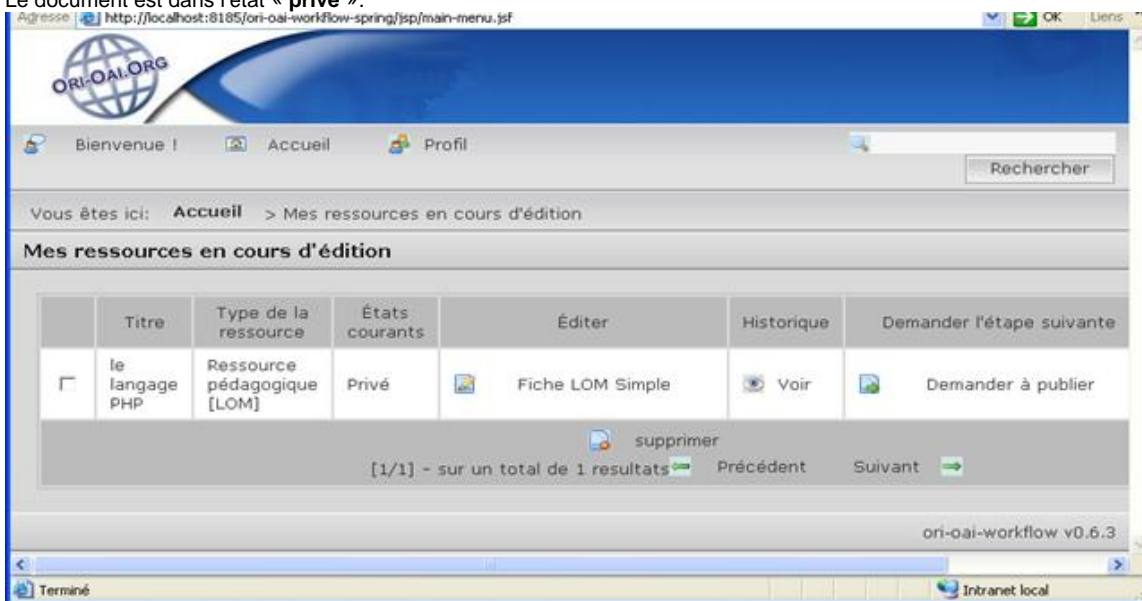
Le document est dans l'état « **privé** ».

Adresse http://localhost:8185/ori-oai-workflow-spring/jsp/main-menu.jsf OK Liens

ORI-OAI.ORG

Bienvenue ! Accueil Profil

Rechercher

Vous êtes ici: **Accueil** > Mes ressources en cours d'édition

**Mes ressources en cours d'édition**

| | Titre | Type de la ressource | États courants | Éditer | Historique | Demander l'étape suivante |
|---|---|---|---|---|---|---|
| | le langage PHP | Ressource pédagogique [LOM] | Privé | Fiche LOM Simple | Voir | Demander à publier |

supprimer

[1/1] - sur un total de 1 resultats Précédent Suivant

ori-oai-workflow v0.6.3

Terminé Intranet local